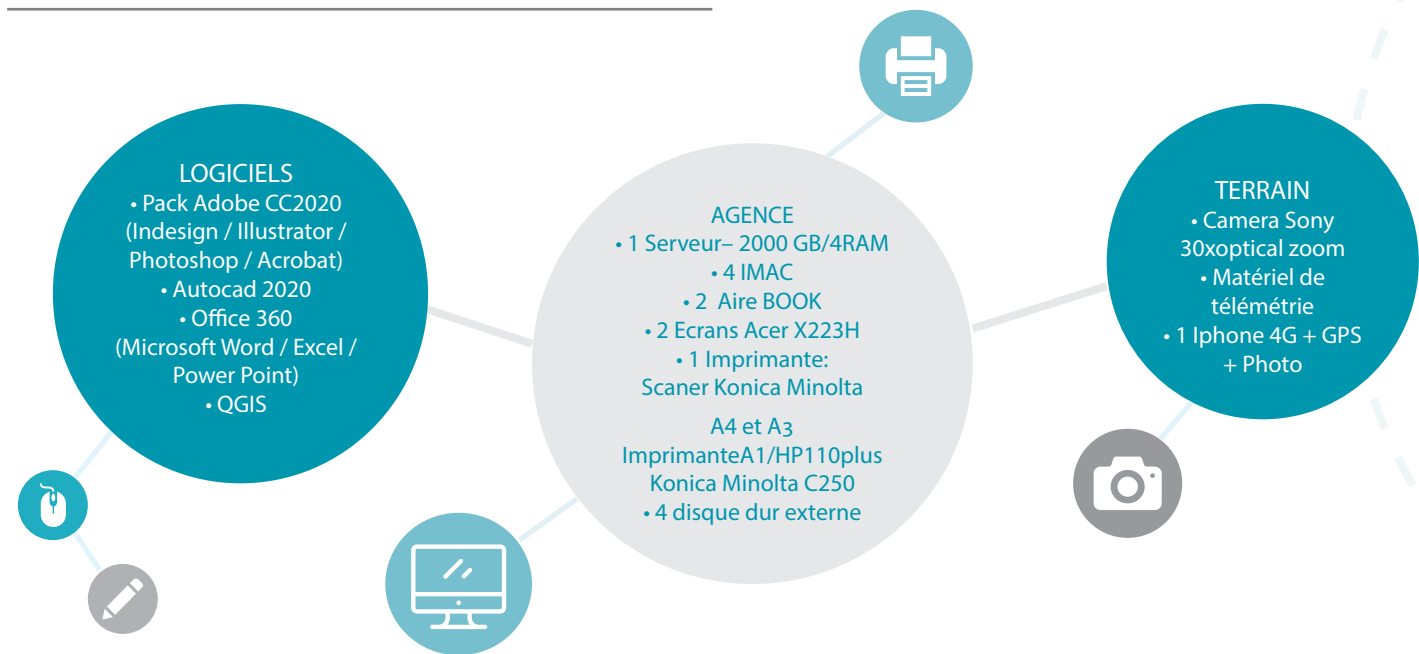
LOGICIELS
• Pack Adobe CC2020 (Indesign / Illustrator / Photoshop / Acrobat)
• Autocad 2020
• Office 360 (Microsoft Word / Excel / Power Point)
• QGIS

AGENCE
• 1 Serveur– 2000 GB/4RAM
• 4 IMAC
• 2 Aire BOOK
• 2 Ecrans Acer X223H
• 1 Imprimante: Scaner Konica Minolta

A4 et A3
ImprimanteA1/HP110plus
Konica Minolta C250
• 4 disque dur externe

TERRAIN
• Camera Sony 30xoptical zoom
• Matériel de télémétrie
• 1 Iphone 4G + GPS + Photo